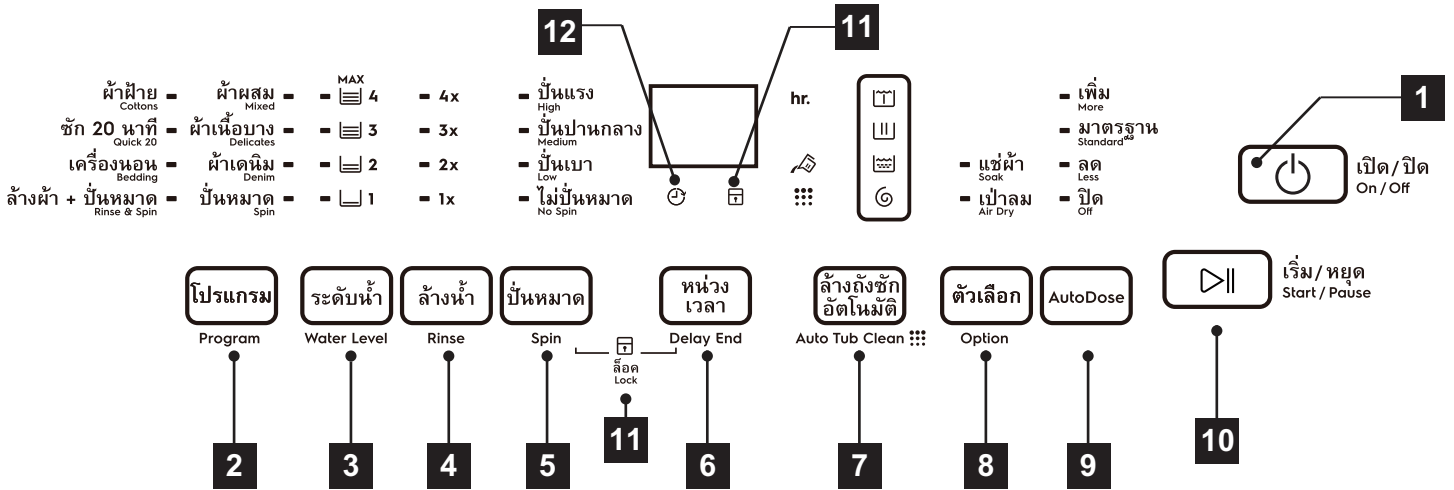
12
11
1

ผ้าฝ้าย Cottons
ซัก 20 นาที Quick 20
เครื่องนอน Bedding
ล้างผ้า + ปั่นหมาด Rinse & Spin

ผ้าผสม Mixed
ผ้าเนื้อบาง Delicates
ผ้าเดนิม Denim
ปั่นหมาด Spin

MAX
4
3
2
1

4x
3x
2x
1x

ปั่นแรง High
ปั่นปานกลาง Medium
ปั่นเบา Low
ไม่ปั่นหมาด No Spin

hr.

แช่ผ้า Soak
เป่าลม Air Dry

เพิ่ม More
มาตรฐาน Standard
ลด Less
ปิด Off

เปิด/ปิด On / Off

โปรแกรม
Program

ระดับน้ำ
Water Level

ล้างน้ำ
Rinse

ปั่นหมาด
Spin

ล็อค Lock

หน่วงเวลา
Delay End

ล้างถังซักอัตโนมัติ
Auto Tub Clean

ตัวเลือก
Option

AutoDose

เริ่ม/หยุด Start / Pause

2
3
4
5
11
6
7
8
9
10